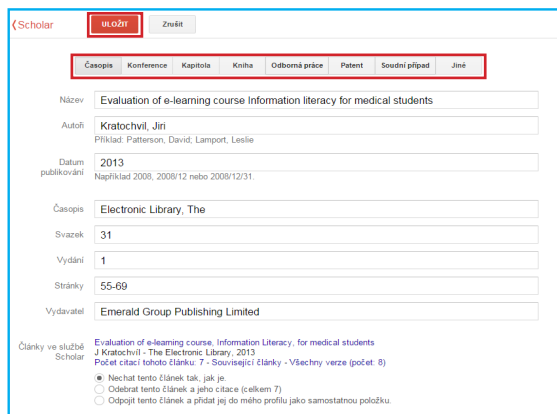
Scholar

ULOŽIT

Zrušit

Časopis | Konference | Kapitola | Kniha | Odborná práce | Patent | Soudní případ | Jiné

Název
Evaluation of e-learning course Information literacy for medical students

Autoři
Kratochvil, Jiri
Příklad: Patterson, David; Lamport, Leslie

Datum publikování
2013
Například 2008, 2008/12 nebo 2008/12/31.

Časopis
Electronic Library, The

Svazek
31

Vydání
1

Stránky
55-69

Vydavatel
Emerald Group Publishing Limited

Články ve službě Scholar
Evaluation of e-learning course, Information Literacy, for medical students
J Kratochvíl - The Electronic Library, 2013
Počet citací tohoto článku: 7 - Související články - Všechny verze (počet: 8)

Nechat tento článek tak, jak je.
Odebrat tento článek a jeho citace (celkem 7)
Odpojit tento článek a přidat jej do mého profilu jako samostatnou položku.